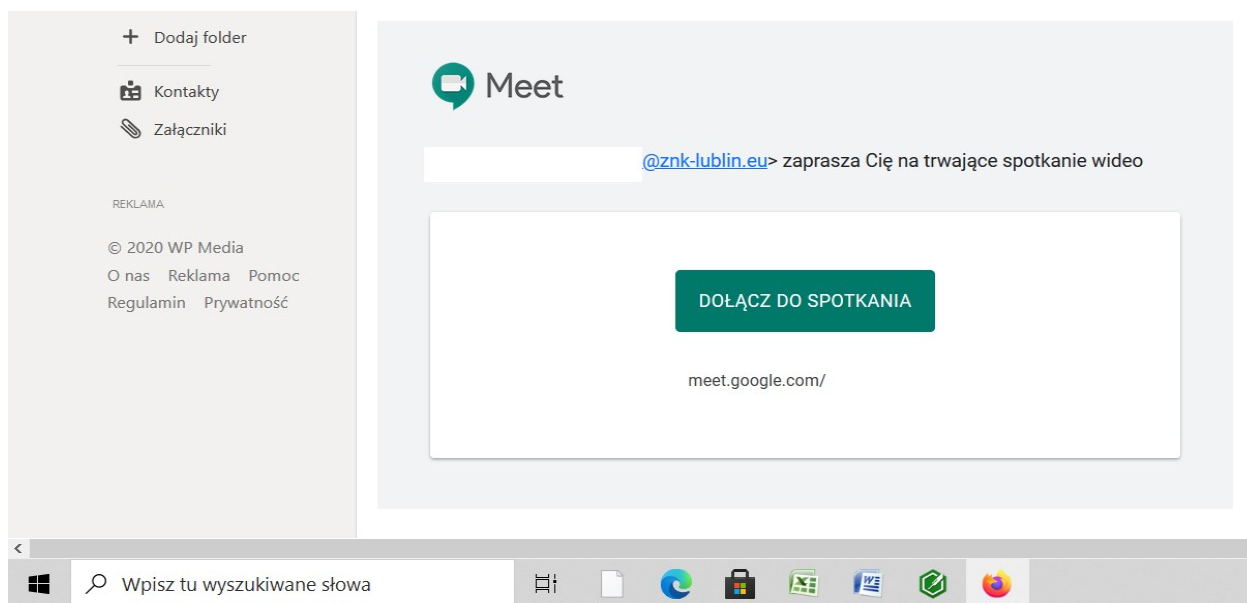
+ Dodaj folder

Kontakty

Załączniki

REKLAMA

© 2020 WP Media

O nas Reklama Pomoc

Regulamin Prywatność

Meet

@znk-lublin.eu> zaprasza Cię na trwające spotkanie wideo

DOŁĄCZ DO SPOTKANIA

meet.google.com/

Wpisz tu wyszukiwane słowa